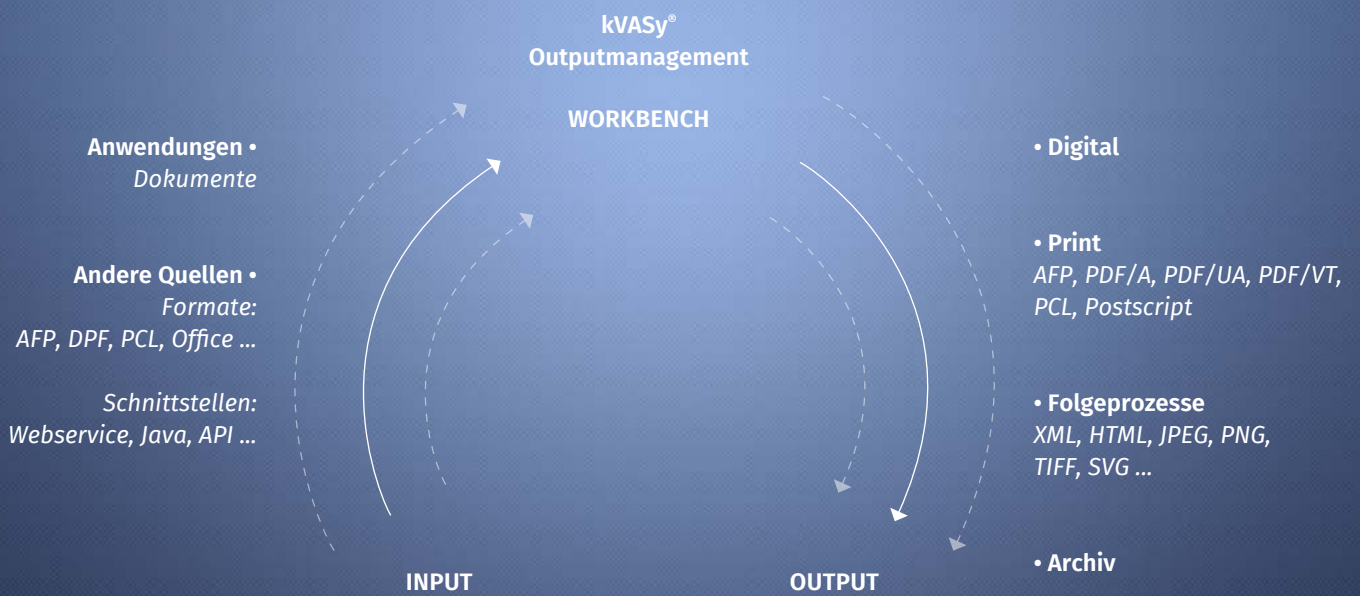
kVASy®
Outputmanagement

WORKBENCH

Anwendungen •
Dokumente

Andere Quellen •
Formate:
AFP, DPF, PCL, Office ...

Schnittstellen:
Webservice, Java, API ...

• Digital

• Print
AFP, PDF/A, PDF/UA, PDF/VT, PCL, Postscript

• Folgeprozesse
XML, HTML, JPEG, PNG, TIFF, SVG ...

• Archiv

INPUT

OUTPUT